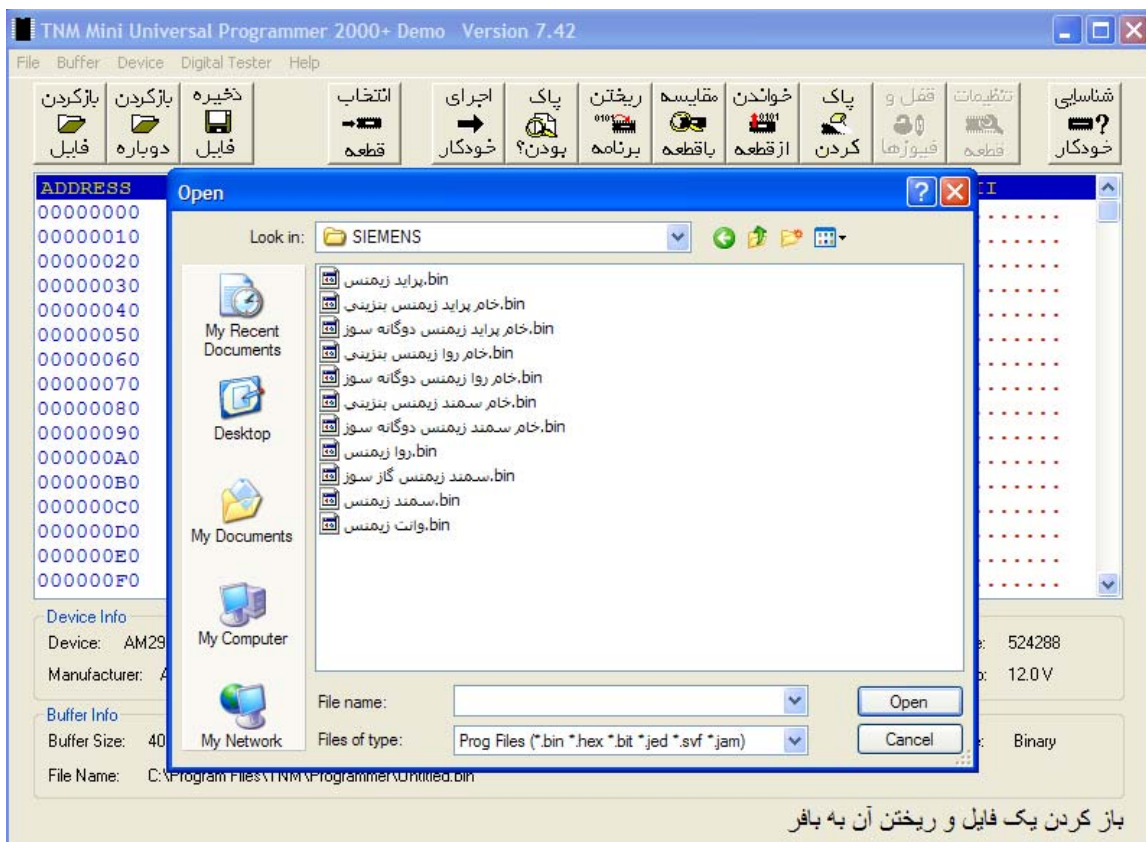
TNM Mini Universal Programmer 2000+ Demo Version 7.42

File Buffer Device Digital Tester Help

بازکردن فایل | بازکردن دوباره | ذخیره فایل | انتخاب قطعه | اجرای خودکار | پاک بودن؟ | ریختن برنامه | مقایسه باقطعه | خواندن ازقطعه | پاک کردن | قفل و فیوزها | تنظیمات قطعه | شناسایی خودکار

ADDRESS
00000000
00000010
00000020
00000030
00000040
00000050
00000060
00000070
00000080
00000090
000000A0
000000B0
000000C0
000000D0
000000E0
000000F0

Open

Look in: SIEMENS

My Recent Documents
Desktop
My Documents
My Computer
My Network

پراید زیمنس.bin
خام پراید زیمنس بنزینی.bin
خام پراید زیمنس دوگانه سوز.bin
خام روا زیمنس بنزینی.bin
خام روا زیمنس دوگانه سوز.bin
خام سمند زیمنس بنزینی.bin
خام سمند زیمنس دوگانه سوز.bin
روا زیمنس.bin
سمند زیمنس گاز سوز.bin
سمند زیمنس.bin
وانت زیمنس.bin

File name:
Files of type: Prog Files (*.bin *.hex *.bit *.jed *.svf *.jam)
Open
Cancel

Device Info
Device: AM29
Manufacturer: A
524288
12.0 V

Buffer Info
Buffer Size: 40
File Name: C:\Program Files\TNM\Programmer\Untitled.bin
Binary

باز کردن یک فایل و ریختن آن به بافر